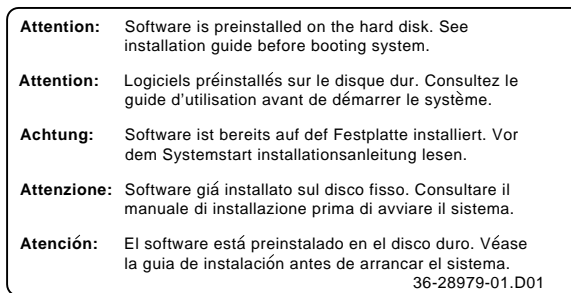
Attention: Software is preinstalled on the hard disk. See installation guide before booting system.

Attention: Logiciels préinstallés sur le disque dur. Consultez le guide d'utilisation avant de démarrer le système.

Achtung: Software ist bereits auf def Festplatte installiert. Vor dem Systemstart installationsanleitung lesen.

Attenzione: Software giá installato sul disco fisso. Consultare il manuale di installazione prima di avviare il sistema.

Atención: El software está preinstalado en el disco duro. Véase la guia de instalación antes de arrancar el sistema.

36-28979-01.D01